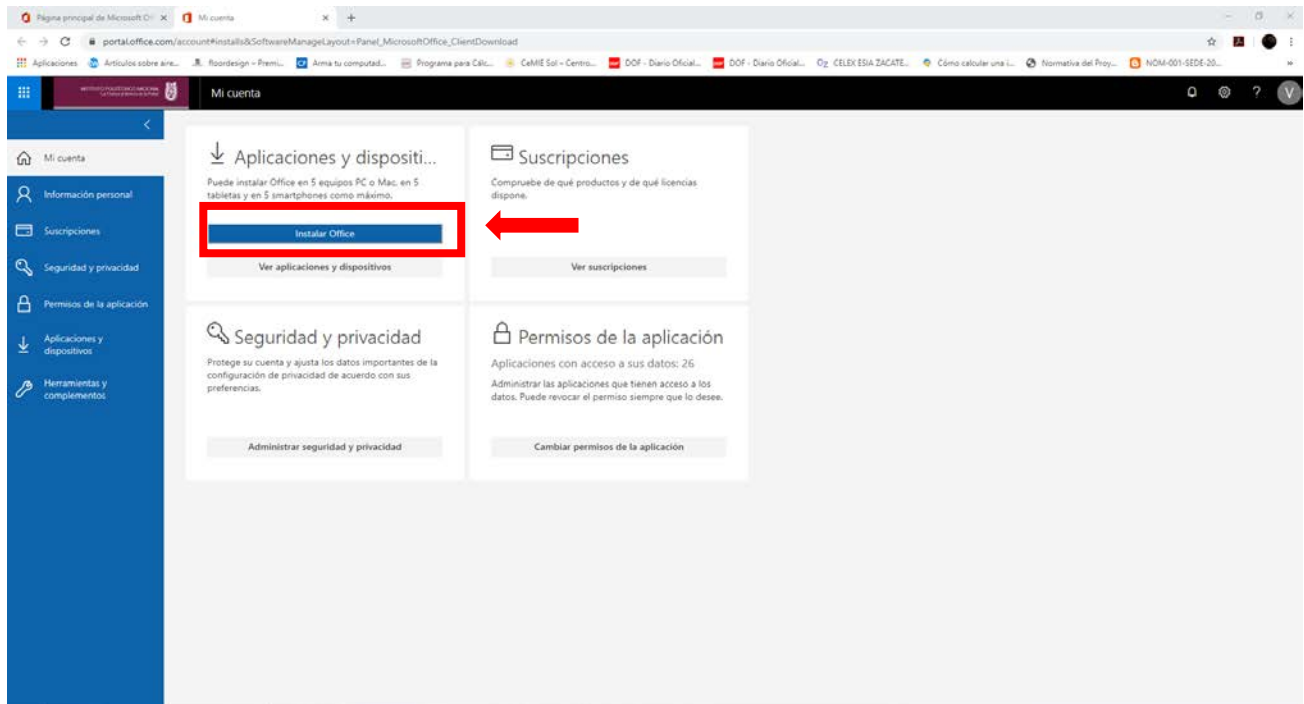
Página principal de Microsoft Of × Mi cuenta × +

portal.office.com/account#installs&SoftwareManageLayout=Panel_MicrosoftOffice_ClientDownload

Aplicaciones Artículos sobre aire... floordesign - Premi... Arma tu computad... Programa para Cálc... CeMIE Sol - Centro... DOF - Diario Oficial... DOF - Diario Oficial... CELEX ESIA ZACATE... Cómo calcular una i... Normativa del Proy... NOM-001-SEDE-20...

Mi cuenta

V

Mi cuenta

Información personal

Suscripciones

Seguridad y privacidad

Permisos de la aplicación

Aplicaciones y dispositivos

Herramientas y complementos

Aplicaciones y dispositi...

Puede instalar Office en 5 equipos PC o Mac, en 5 tabletas y en 5 smartphones como máximo.

Instalar Office

Ver aplicaciones y dispositivos

Suscripciones

Compruebe de qué productos y de qué licencias dispone.

Ver suscripciones

Seguridad y privacidad

Proteja su cuenta y ajusta los datos importantes de la configuración de privacidad de acuerdo con sus preferencias.

Administrar seguridad y privacidad

Permisos de la aplicación

Aplicaciones con acceso a sus datos: 26

Administrar las aplicaciones que tienen acceso a los datos. Puede revocar el permiso siempre que lo desee.

Cambiar permisos de la aplicación